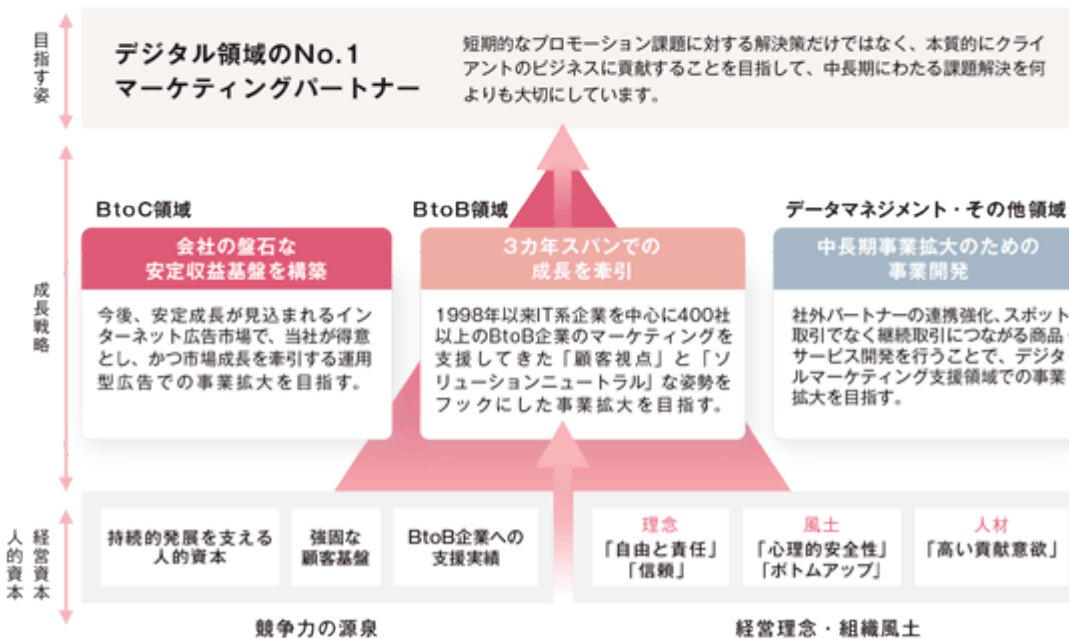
目指す姿

デジタル領域のNo.1
マーケティングパートナー

短期的なプロモーション課題に対する解決策だけではなく、本質的にクライアントのビジネスに貢献することを目指して、中長期にわたる課題解決を何よりも大切にしています。

成長戦略

BtoC領域

会社の盤石な
安定収益基盤を構築

今後、安定成長が見込まれるインターネット広告市場で、当社が得意とし、かつ市場成長を牽引する運用型広告での事業拡大を目指す。

BtoB領域

3カ年スパンでの
成長を牽引

1998年以来IT系企業を中心に400社以上のBtoB企業のマーケティングを支援してきた「顧客視点」と「ソリューションニュートラル」な姿勢をフックにした事業拡大を目指す。

データマネジメント・その他領域

中長期事業拡大のための
事業開発

社外パートナーの連携強化、スポット取引でなく継続取引につながる商品・サービス開発を行うことで、デジタルマーケティング支援領域での事業拡大を目指す。

経営資本
人的資本

持続的発展を支える
人的資本

強固な
顧客基盤

BtoB企業への
支援実績

理念
「自由と責任」
「信頼」

風土
「心理的安全性」
「ボトムアップ」

人材
「高い貢献意欲」

競争力の源泉

経営理念・組織風土